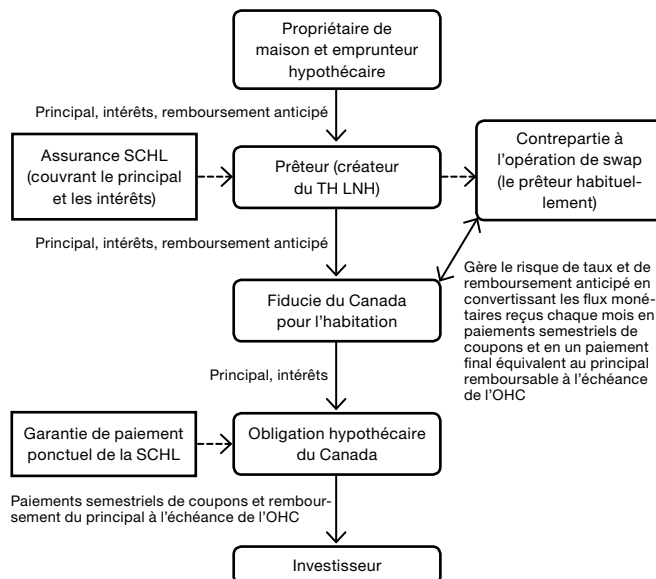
Propriétaire de maison et emprunteur hypothécaire

Principal, intérêts, remboursement anticipé

Assurance SCHL (couvrant le principal et les intérêts)

Prêteur (créateur du TH LNH)

Contrepartie à l'opération de swap (le prêteur habituellement)

Principal, intérêts, remboursement anticipé

Gère le risque de taux et de remboursement anticipé en convertissant les flux monétaires reçus chaque mois en paiements semestriels de coupons et en un paiement final équivalent au principal remboursable à l'échéance de l'OHC

Fiducie du Canada pour l'habitation

Principal, intérêts

Garantie de paiement ponctuel de la SCHL

Obligation hypothécaire du Canada

Paiements semestriels de coupons et remboursement du principal à l'échéance de l'OHC

Investisseur